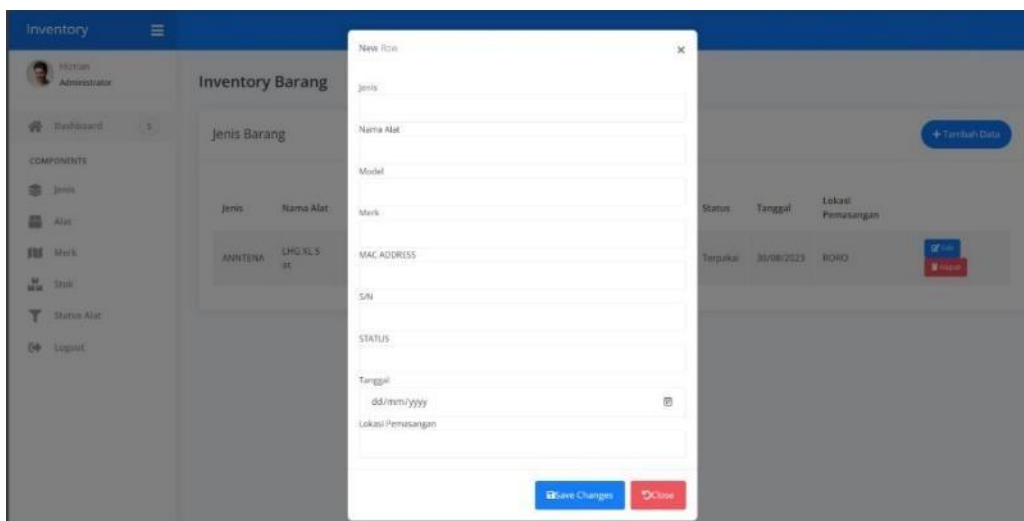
Inventory

Hizrian
Administrator

Dashboard 5

COMPONENTS

Jenis

Alat

Merk

Stok

Status Alat

Logout

Inventory Barang

Jenis Barang

+ Tambah Data

| Jenis | Nama Alat | Status | Tanggal | Lokasi Pemasangan | |
|---|---|---|---|---|---|
| ANNTENA | LHG XL 5 ac | Terpakai | 30/08/2023 | RORO | Edit Hapus |

New Row ×

Jenis

Nama Alat

Model

Merk

MAC ADDRESS

S/N

STATUS

Tanggal

dd/mm/yyyy

Lokasi Pemasangan

Save Changes

Close